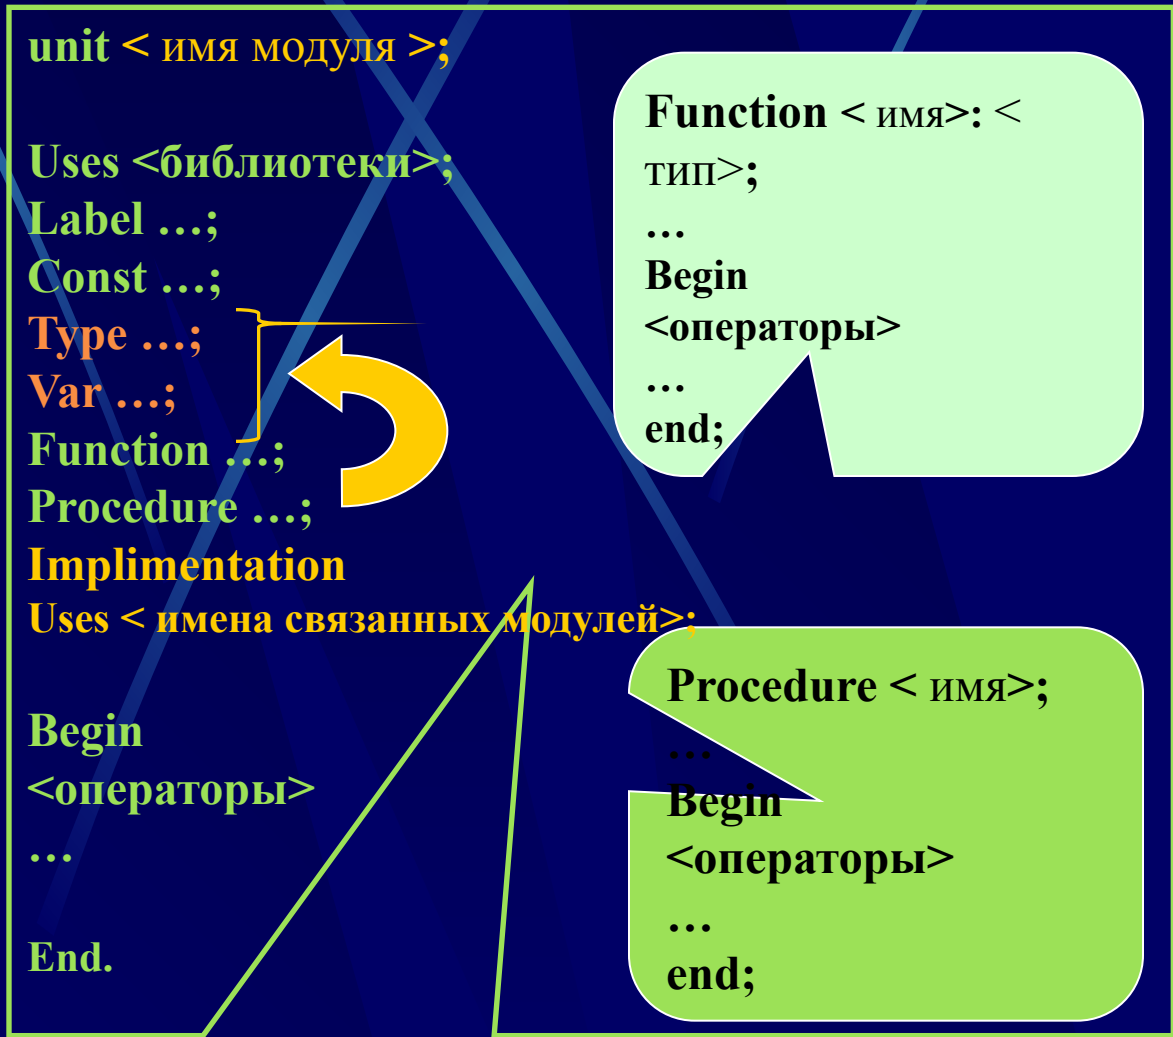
unit < имя модуля >;

Uses <библиотеки>;
Label …;
Const …;
Type …;
Var …;
Function …;
Procedure …;
Implimentation
Uses < имена связанных модулей>;

Begin
<операторы>
…

End.

Function < имя>: < тип>;
…
Begin
<операторы>
…
end;

Procedure < имя>;
…
Begin
<операторы>
…
end;